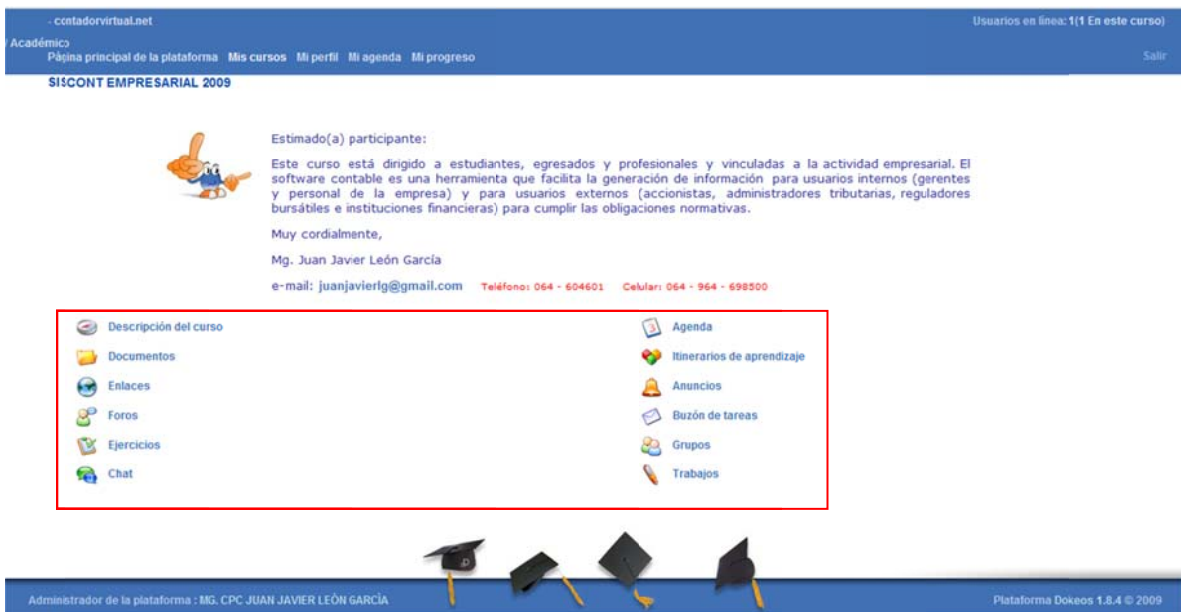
- contadorvirtual.net

Usuarios en línea: 1(1 En este curso)

/ Académico

Página principal de la plataforma Mis cursos Mi perfil Mi agenda Mi progreso

Salir

SISCONT EMPRESARIAL 2009

Estimado(a) participante:

Este curso está dirigido a estudiantes, egresados y profesionales y vinculadas a la actividad empresarial. El software contable es una herramienta que facilita la generación de información para usuarios internos (gerentes y personal de la empresa) y para usuarios externos (accionistas, administradores tributarias, reguladores bursátiles e instituciones financieras) para cumplir las obligaciones normativas.

Muy cordialmente,

Mg. Juan Javier León García

e-mail: juanjavierlg@gmail.com Teléfono: 064 - 604601 Celular: 064 - 964 - 698500

Descripción del curso

Documentos

Enlaces

Foros

Ejercicios

Chat

Agenda

Itinerarios de aprendizaje

Anuncios

Buzón de tareas

Grupos

Trabajos

Administrador de la plataforma : MG. CPC JUAN JAVIER LEÓN GARCÍA

Plataforma Dokeos 1.8.4 © 2009